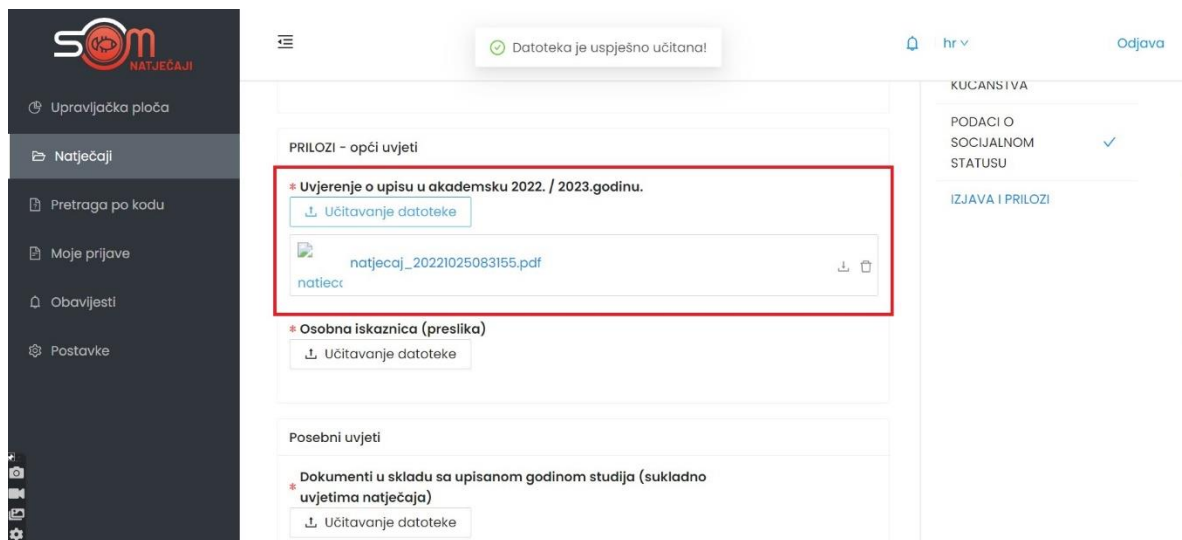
SOM NATJEČAJI

Upravljačka ploča
Natječaji
Pretraga po kodu
Moje prijave
Obavijesti
Postavke

Datoteka je uspješno učitana!

hr

Odjava

PRILOZI - opći uvjeti

* Uvjerenje o upisu u akademsku 2022. / 2023.godinu.

Učitavanje datoteke

natjecaj_20221025083155.pdf

natjeca

* Osobna iskaznica (preslika)

Učitavanje datoteke

Posebni uvjeti

* Dokumenti u skladu sa upisanom godinom studija (sukladno uvjetima natječaja)

Učitavanje datoteke

KUĆANSTVA

PODACI O SOCIJALNOM STATUSU

IZJAVA I PRILOZI